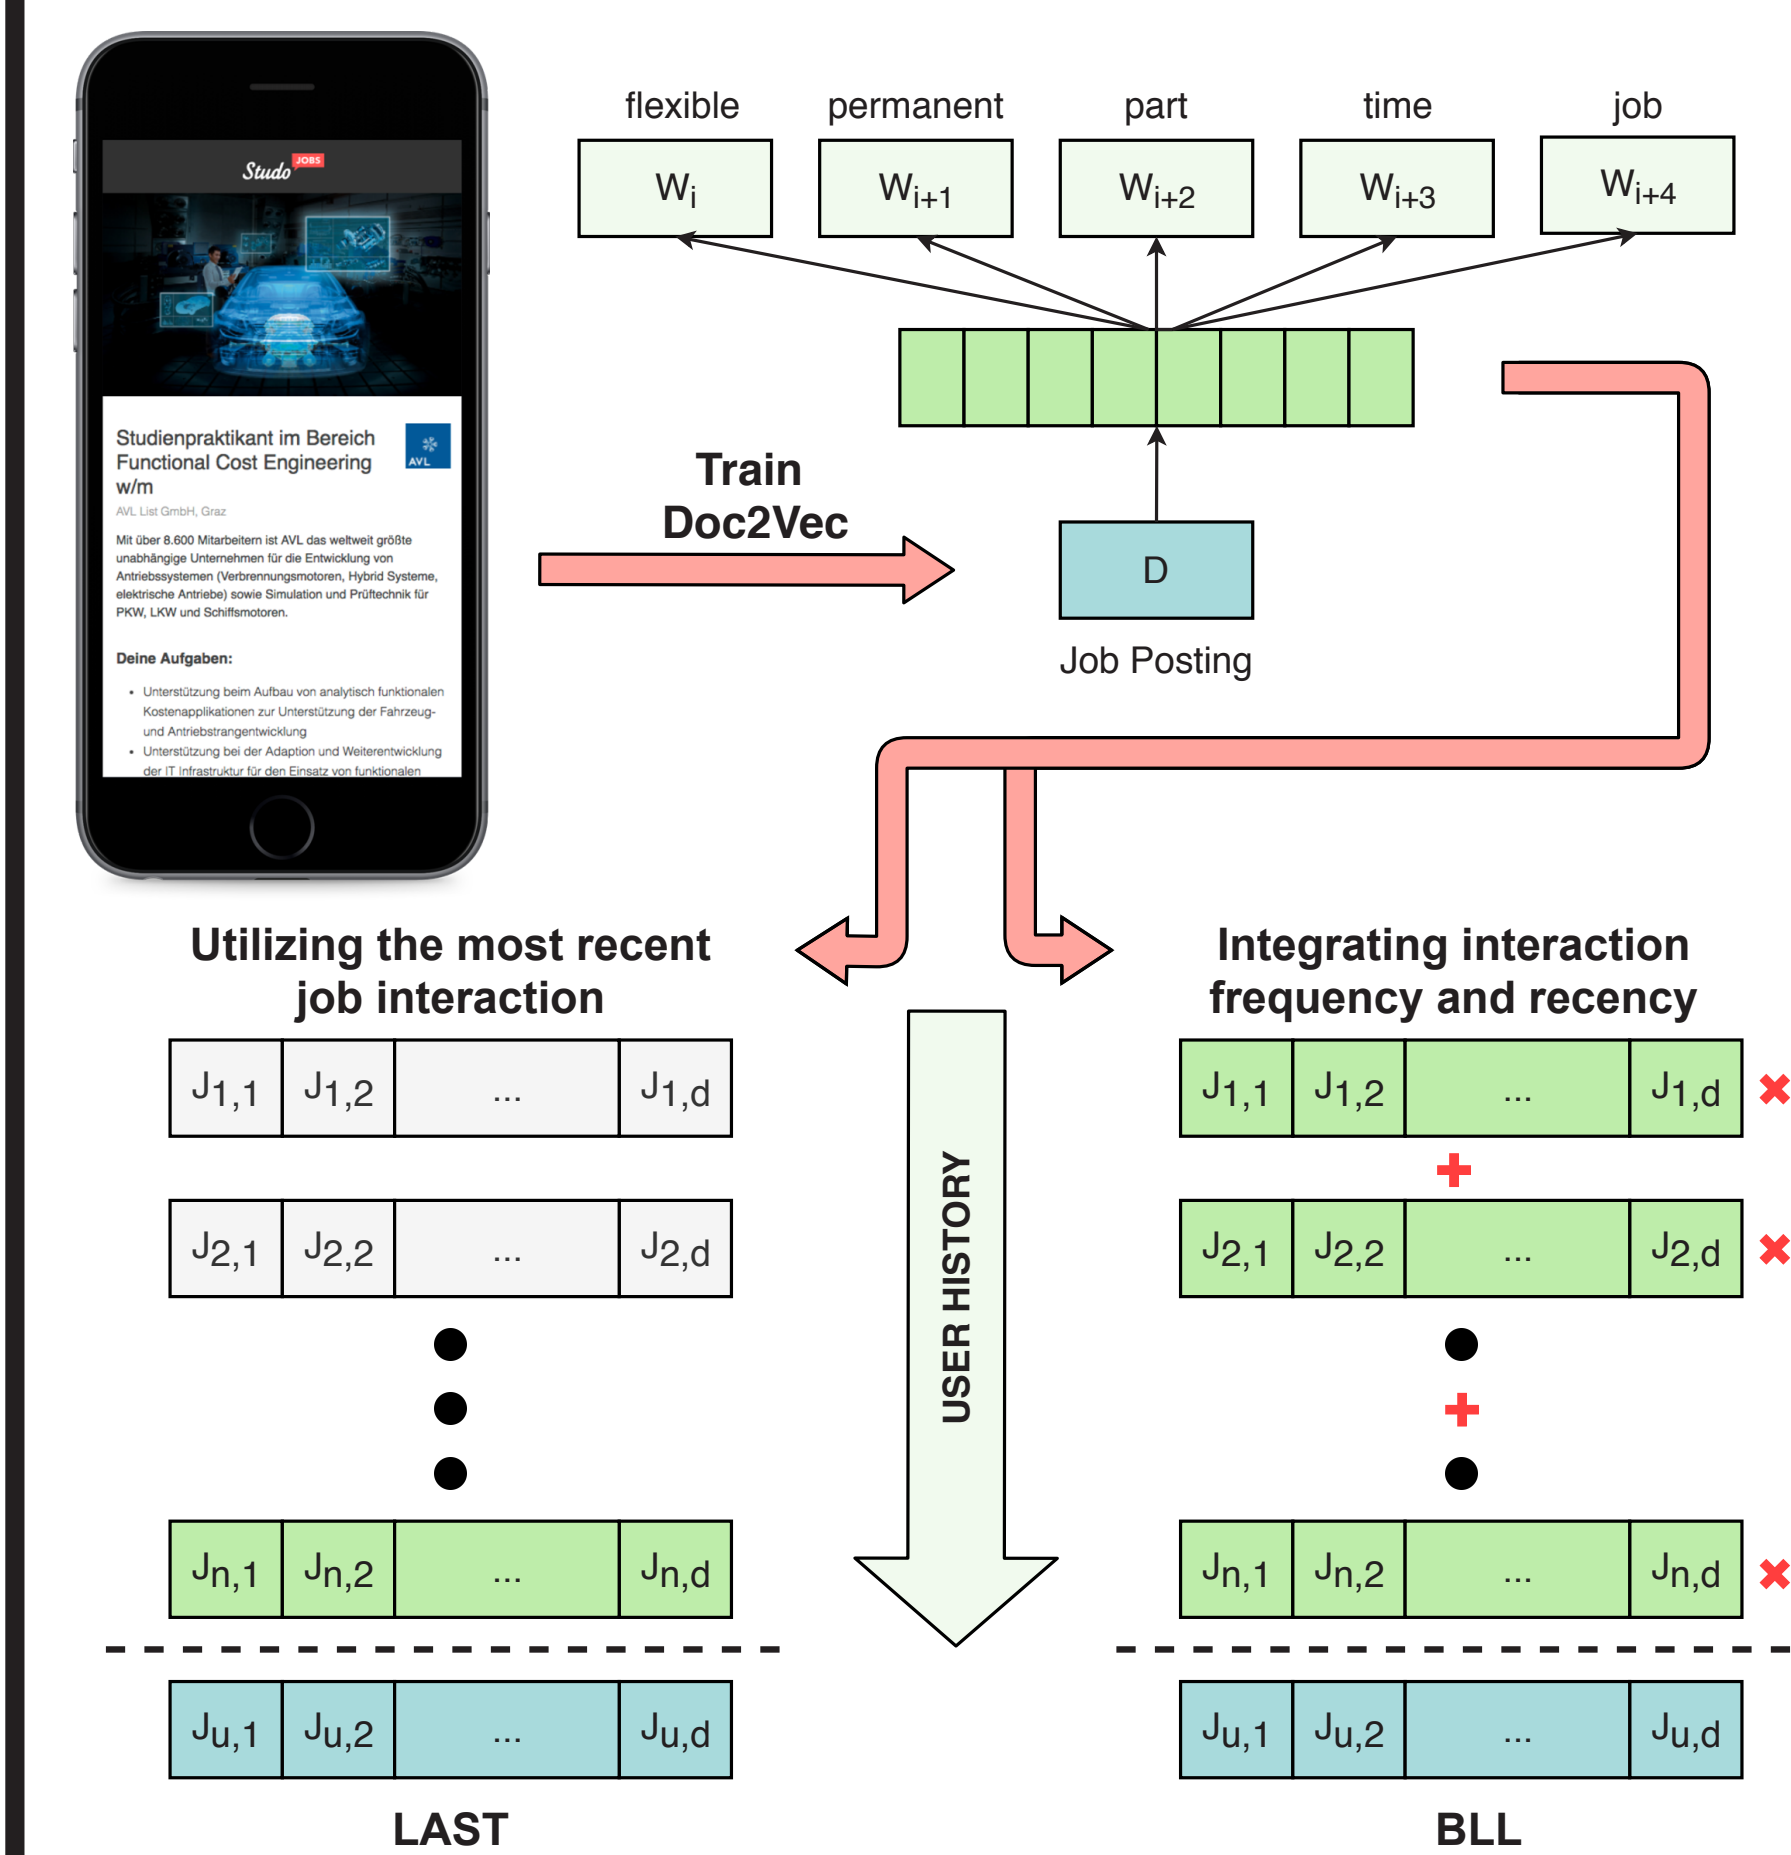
Studo JOBS

Studienpraktikant im Bereich Functional Cost Engineering w/m

AVL

AVL List GmbH, Graz

Mit über 8.600 Mitarbeitern ist AVL das weltweit größte unabhängige Unternehmen für die Entwicklung von Antriebssystemen (Verbrennungsmotoren, Hybrid Systeme, elektrische Antriebe) sowie Simulation und Prüftechnik für PKW, LKW und Schiffsmotoren.

Deine Aufgaben:

• Unterstützung beim Aufbau von analytisch funktionalen Kostenapplikationen zur Unterstützung der Fahrzeug- und Antriebstrangentwicklung
• Unterstützung bei der Adaption und Weiterentwicklung der IT Infrastruktur für den Einsatz von funktionalen

flexible permanent part time job

$W_i$ $W_{i+1}$ $W_{i+2}$ $W_{i+3}$ $W_{i+4}$

Train Doc2Vec

D

Job Posting

Utilizing the most recent job interaction

| $J_{1,1}$ | $J_{1,2}$ | ... | $J_{1,d}$ |
|---|---|---|---|
| $J_{2,1}$ | $J_{2,2}$ | ... | $J_{2,d}$ |
| $J_{n,1}$ | $J_{n,2}$ | ... | $J_{n,d}$ |
| $J_{u,1}$ | $J_{u,2}$ | ... | $J_{u,d}$ |

LAST

USER HISTORY

Integrating interaction frequency and recency

| $J_{1,1}$ | $J_{1,2}$ | ... | $J_{1,d}$ |
|---|---|---|---|
| $J_{2,1}$ | $J_{2,2}$ | ... | $J_{2,d}$ |
| $J_{n,1}$ | $J_{n,2}$ | ... | $J_{n,d}$ |
| $J_{u,1}$ | $J_{u,2}$ | ... | $J_{u,d}$ |

BLL